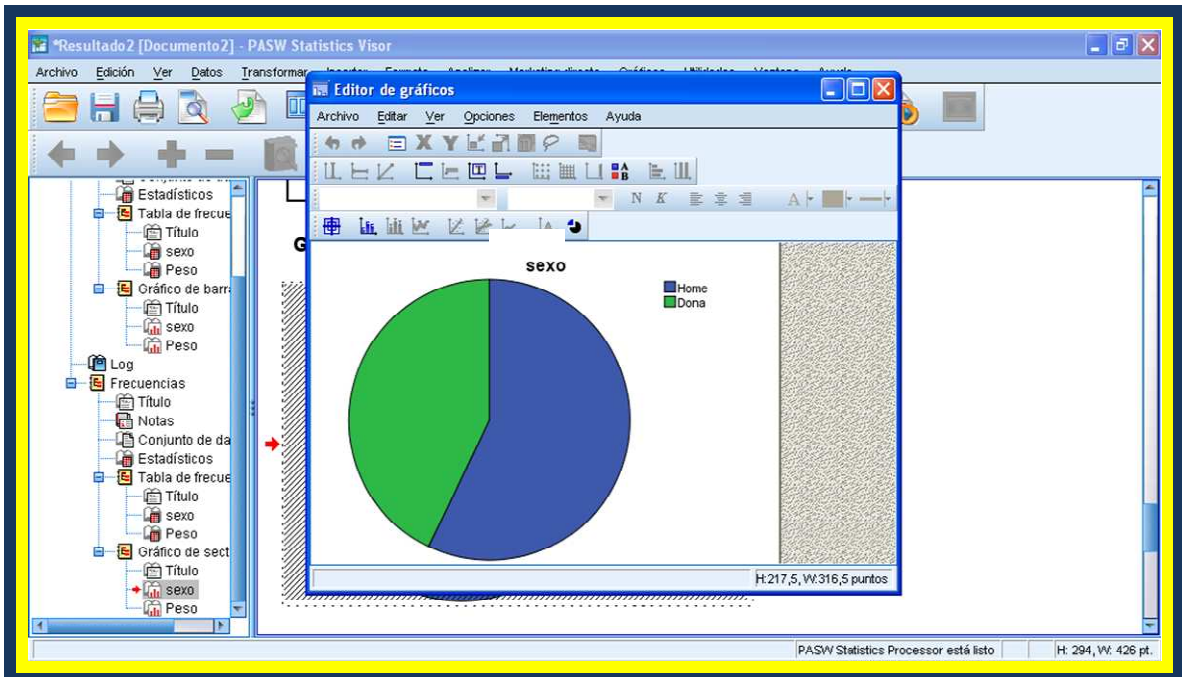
*Resultado2 [Documento2] - PASW Statistics Visor

Archivo Edición Ver Datos Transformar

Estadísticos
Tabla de frecue
Título
sexo
Peso
Gráfico de barra
Título
sexo
Peso
Log
Frecuencias
Título
Notas
Conjunto de da
Estadísticos
Tabla de frecue
Título
sexo
Peso
Gráfico de sect
Título
sexo
Peso

G

Editor de gráficos

Archivo Editar Ver Opciones Elementos Ayuda

N K

sexo

Home
Dona

H:217,5, W:316,5 puntos

PASW Statistics Processor está listo

H: 294, W: 426 pt.